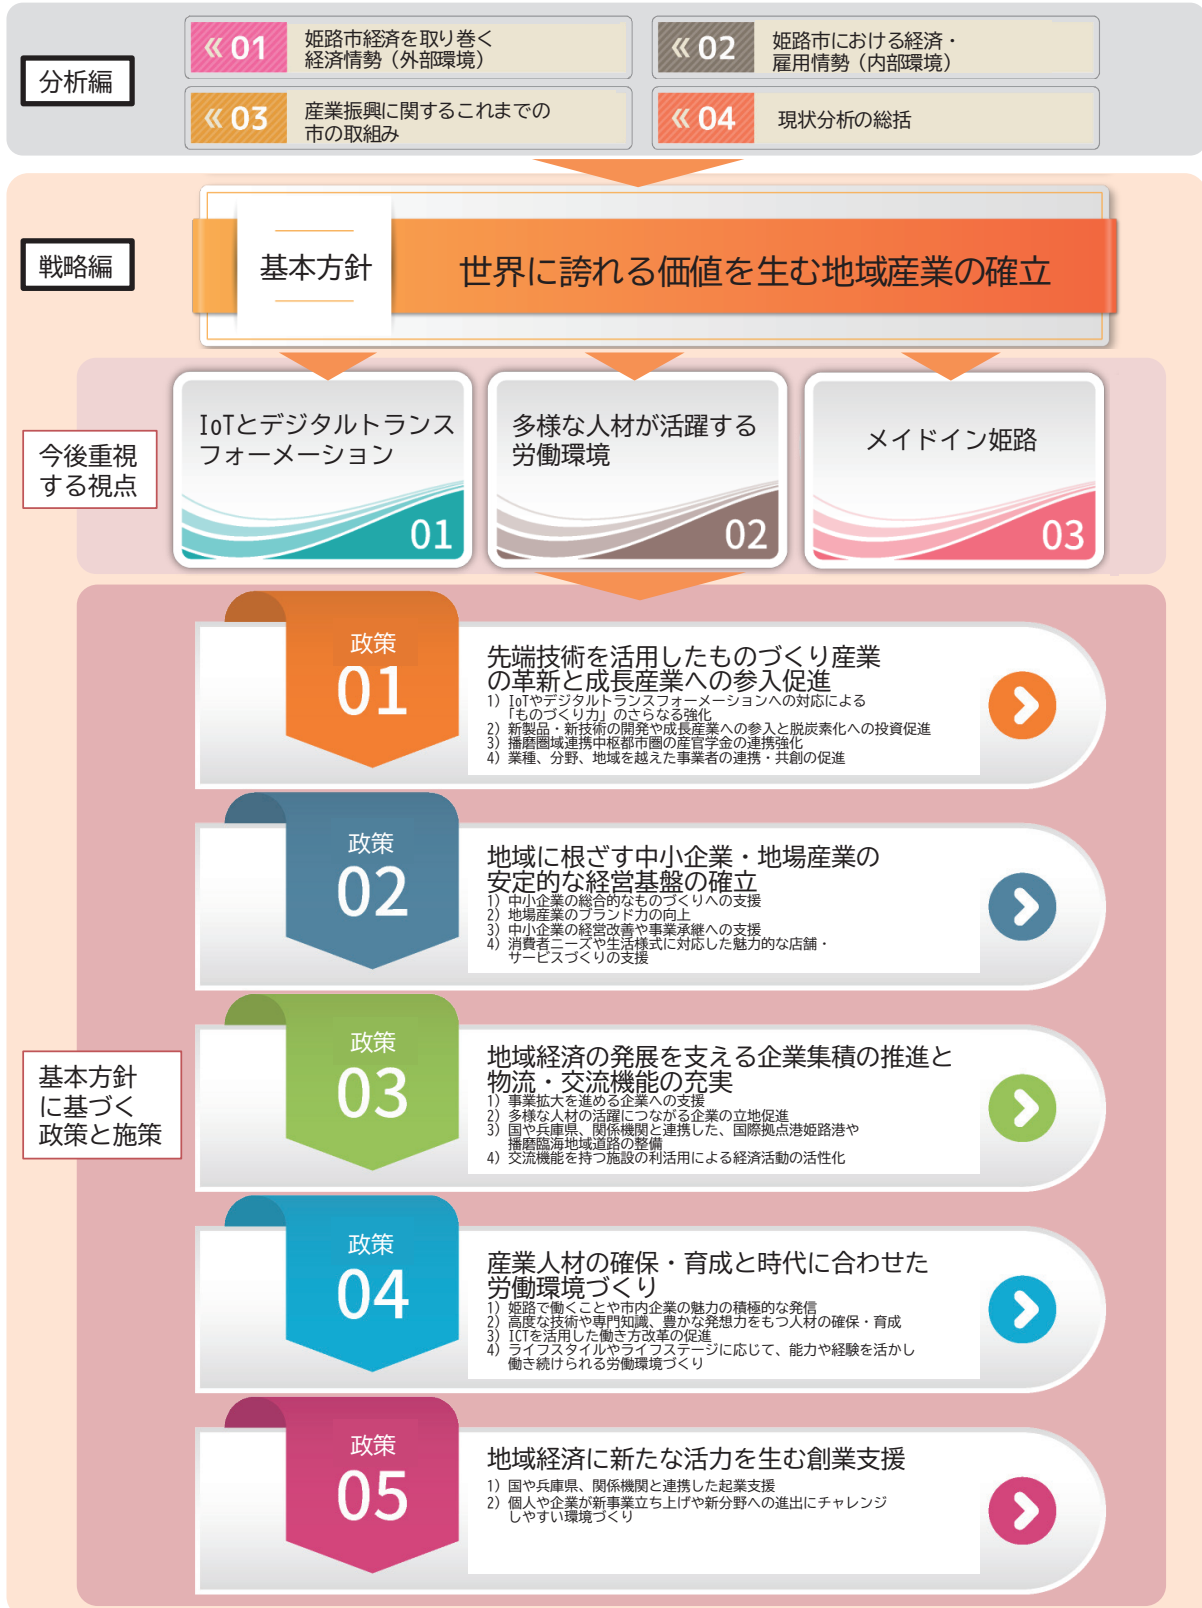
分析編

« 01 姫路市経済を取り巻く経済情勢（外部環境）

« 02 姫路市における経済・雇用情勢（内部環境）

« 03 産業振興に関するこれまでの市の取組み

« 04 現状分析の総括

戦略編

基本方針

世界に誇れる価値を生む地域産業の確立

今後重視する視点

IoTとデジタルトランスフォーメーション 01

多様な人材が活躍する労働環境 02

メイドイン姫路 03

基本方針に基づく政策と施策

政策 01

先端技術を活用したものづくり産業の革新と成長産業への参入促進
1) IoTやデジタルトランスフォーメーションへの対応による「ものづくり力」のさらなる強化
2) 新製品・新技術の開発や成長産業への参入と脱炭素化への投資促進
3) 播磨圏域連携中枢都市圏の産官学金の連携強化
4) 業種、分野、地域を越えた事業者の連携・共創の促進

政策 02

地域に根ざす中小企業・地場産業の安定的な経営基盤の確立
1) 中小企業の総合的なものづくりへの支援
2) 地場産業のブランド力の向上
3) 中小企業の経営改善や事業承継への支援
4) 消費者ニーズや生活様式に対応した魅力的な店舗・サービスづくりの支援

政策 03

地域経済の発展を支える企業集積の推進と物流・交流機能の充実
1) 事業拡大を進める企業への支援
2) 多様な人材の活躍につながる企業の立地促進
3) 国や兵庫県、関係機関と連携した、国際拠点港姫路港や播磨臨海地域道路の整備
4) 交流機能を持つ施設の利活用による経済活動の活性化

政策 04

産業人材の確保・育成と時代に合わせた労働環境づくり
1) 姫路で働くことや市内企業の魅力の積極的な発信
2) 高度な技術や専門知識、豊かな発想力をもつ人材の確保・育成
3) ICTを活用した働き方改革の促進
4) ライフスタイルやライフステージに応じて、能力や経験を活かし働き続けられる労働環境づくり

政策 05

地域経済に新たな活力を生む創業支援
1) 国や兵庫県、関係機関と連携した起業支援
2) 個人や企業が新事業立ち上げや新分野への進出にチャレンジしやすい環境づくり